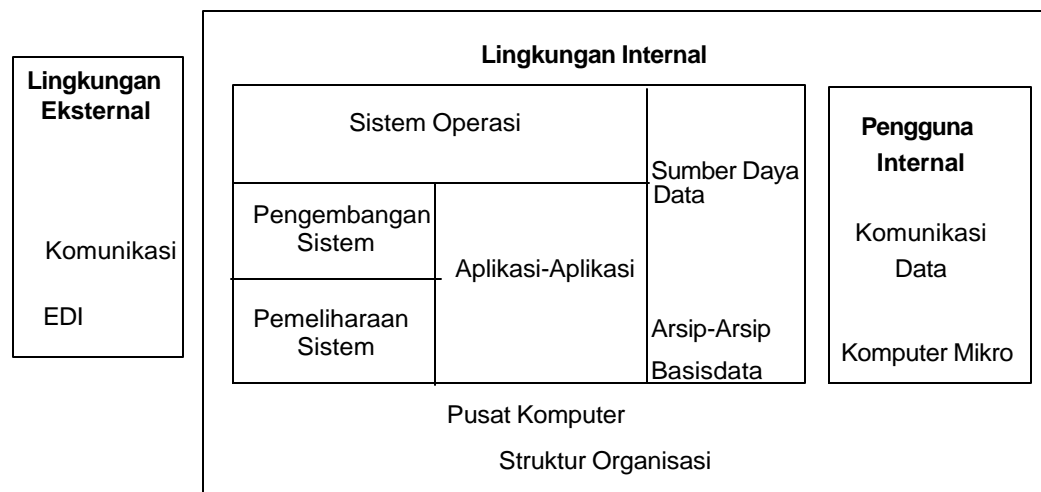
Lingkungan Eksternal

Komunikasi

EDI

Lingkungan Internal

Sistem Operasi

Pengembangan Sistem

Pemeliharaan Sistem

Aplikasi-Aplikasi

Sumber Daya Data

Arsip-Arsip

Basisdata

Pengguna Internal

Komunikasi Data

Komputer Mikro

Pusat Komputer

Struktur Organisasi